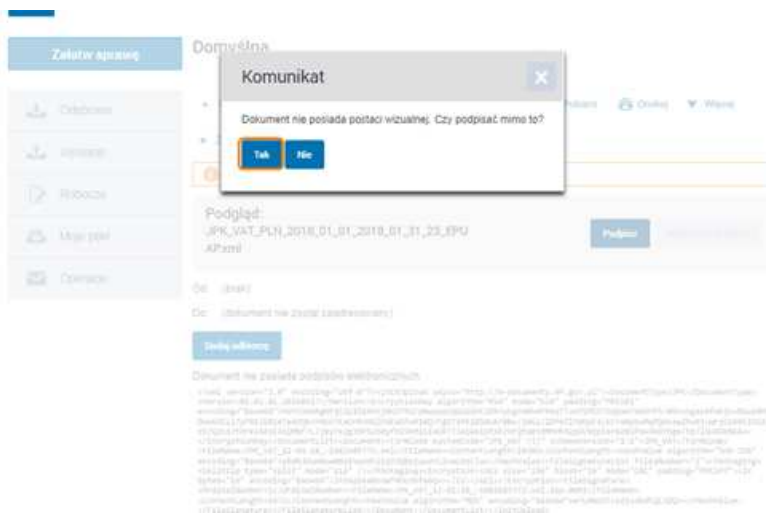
Załatw sprawę

Domyślna

Odebrane

Wysłane

Robocze

Moje pliki

Operacje

Komunikat

×

Dokument nie posiada postaci wizualnej. Czy podpisać mimo to?

Tak

Nie

Pobierz

Drukuj

Więcej

Podgląd:

JPK_VAT_PLN_2018_01_01_2018_01_31_23_EPU APxml

Podpisz

Od: (brak)

Do: (dokument nie został zaadresowany)

Dodaj adresata

Dokument nie posiada podpisów elektronicznych

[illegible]